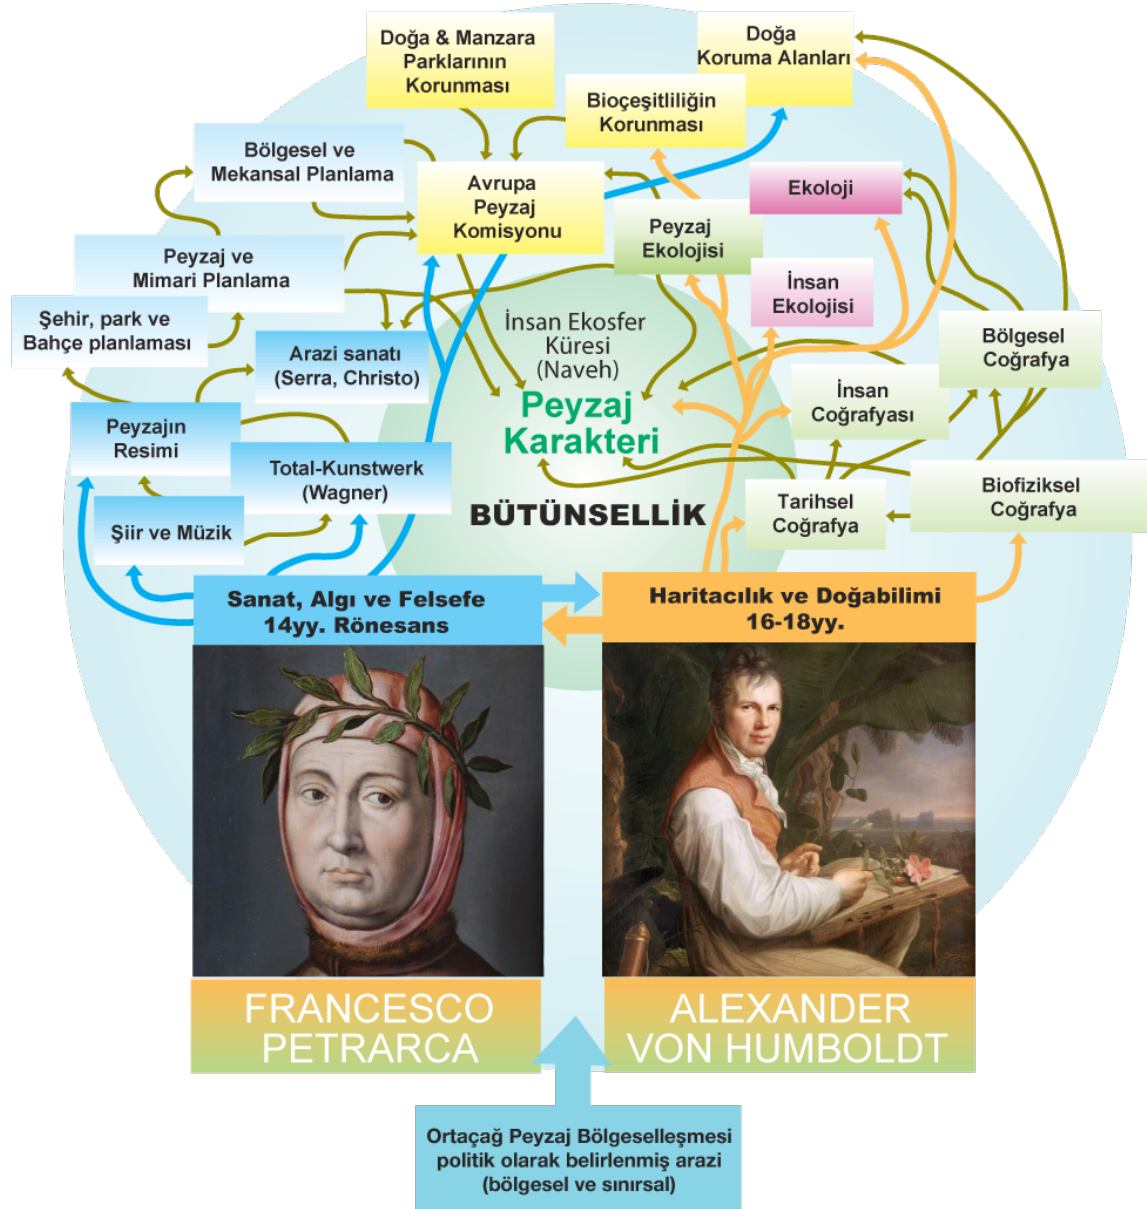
Doğa & Manzara Parklarının Korunması

Doğa Koruma Alanları

Biyoçeşitliliğin Korunması

Bölgesel ve Mekansal Planlama

Avrupa Peyzaj Komisyonu

Ekoloji

Peyzaj Ekolojisi

Peyzaj ve Mimari Planlama

İnsan Ekolojisi

Şehir, park ve Bahçe planlaması

İnsan Ekosfer Küresi (Naveh)

Arazi sanatı (Serra, Christo)

Bölgesel Coğrafya

Peyzaj Karakteri

İnsan Coğrafyası

Peyzajın Resimi

Total-Kunstwerk (Wagner)

Biofiziksel Coğrafya

BÜTÜNSELLİK

Tarihsel Coğrafya

Şiir ve Müzik

Sanat, Algı ve Felsefe 14yy. Rönesans

Haritacılık ve Doğabilimi 16-18yy.

FRANCESCO PETRARCA

ALEXANDER VON HUMBOLDT

Ortaçağ Peyzaj Bölgeselleşmesi politik olarak belirlenmiş arazi (bölgesel ve sınırsal)